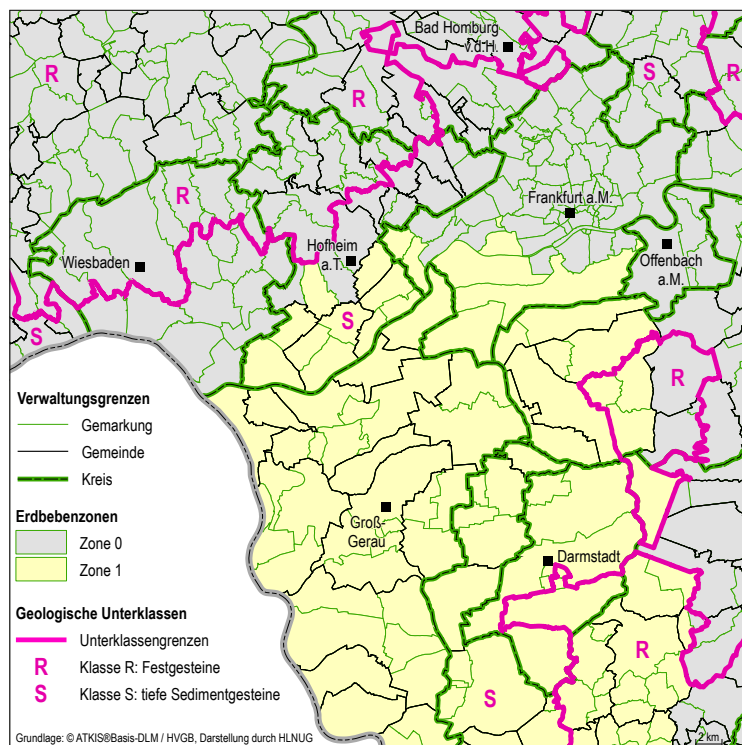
Bad Homburg v.d.H.

R

S

R

R

Frankfurt a.M.

Wiesbaden

Hofheim a.T.

Offenbach a.M.

S

S

R

Verwaltungsgrenzen

Gemarkung

Gemeinde

Kreis

Erdbebenzonen

Zone 0

Zone 1

Groß-Gerau

Darmstadt

Geologische Unterklassen

Unterklassengrenzen

R Klasse R: Festgesteine

S Klasse S: tiefe Sedimentgesteine

R

S

Grundlage: © ATKIS®Basis-DLM / HVGB, Darstellung durch HLNUG

2 km